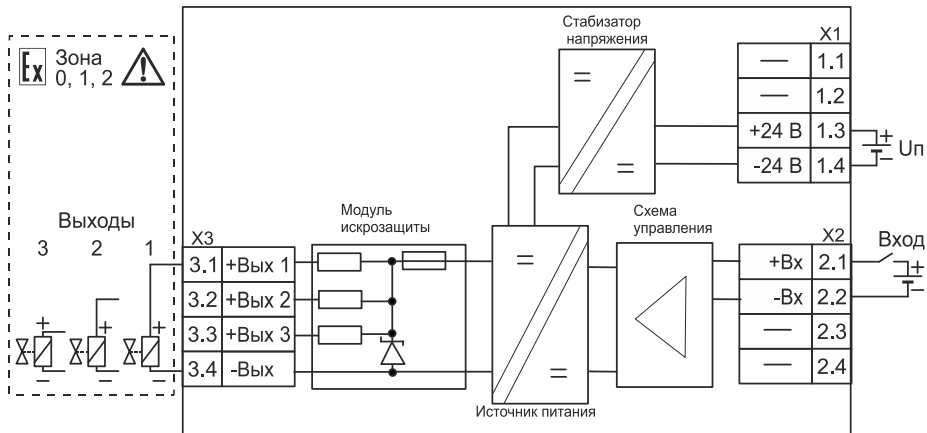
Ex Зона 0, 1, 2

Выходы
3 2 1

X3
| 3.1 | +Вых 1 |
| 3.2 | +Вых 2 |
| 3.3 | +Вых 3 |
| 3.4 | -Вых |

Модуль искрозащиты

Стабизатор напряжения

=
=

=
=

Источник питания

Схема управления

X1
| — | 1.1 |
| — | 1.2 |
| +24 В | 1.3 |
| -24 В | 1.4 |

Uп

X2
| +Вх | 2.1 |
| -Вх | 2.2 |
| — | 2.3 |
| — | 2.4 |

Вход